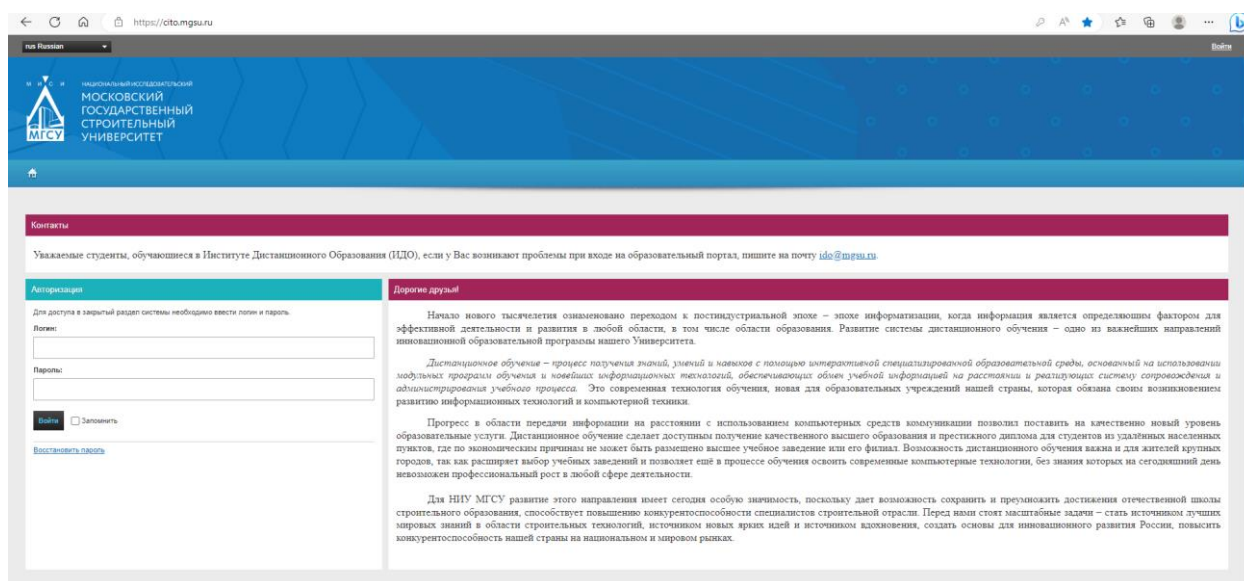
https://cito.mgsu.ru

rus Russian

Войти

М И С И
НАЦИОНАЛЬНЫЙ ИССЛЕДОВАТЕЛЬСКИЙ
МОСКОВСКИЙ ГОСУДАРСТВЕННЫЙ СТРОИТЕЛЬНЫЙ УНИВЕРСИТЕТ
МГСУ

Контакты

Уважаемые студенты, обучающиеся в Институте Дистанционного Образования (ИДО), если у Вас возникают проблемы при входе на образовательный портал, пишите на почту ido@mgsu.ru.

Авторизация

Для доступа в закрытый раздел системы необходимо ввести логин и пароль.

Логин:

Пароль:

Войти

Запомнить

Восстановить пароль

Дорогие друзья!

Начало нового тысячелетия ознаменовано переходом к постиндустриальной эпохе – эпохе информатизации, когда информация является определяющим фактором для эффективной деятельности и развития в любой области, в том числе области образования. Развитие системы дистанционного обучения – одно из важнейших направлений инновационной образовательной программы нашего Университета.

Дистанционное обучение – процесс получения знаний, умений и навыков с помощью интерактивной специализированной образовательной среды, основанный на использовании модульных программ обучения и новейших информационных технологий, обеспечивающих обмен учебной информацией на расстоянии и реализующих систему сопровождения и администрирования учебного процесса. Это современная технология обучения, новая для образовательных учреждений нашей страны, которая обязана своим возникновением развитию информационных технологий и компьютерной техники.

Прогресс в области передачи информации на расстоянии с использованием компьютерных средств коммуникации позволил поставить на качественно новый уровень образовательные услуги. Дистанционное обучение сделает доступным получение качественного высшего образования и престижного диплома для студентов из удалённых населенных пунктов, где по экономическим причинам не может быть размещено высшее учебное заведение или его филиал. Возможность дистанционного обучения важна и для жителей крупных городов, так как расширяет выбор учебных заведений и позволяет ещё в процессе обучения освоить современные компьютерные технологии, без знания которых на сегодняшний день невозможен профессиональный рост в любой сфере деятельности.

Для НИУ МГСУ развитие этого направления имеет сегодня особую значимость, поскольку дает возможность сохранить и преумножить достижения отечественной школы строительного образования, способствует повышению конкурентоспособности специалистов строительной отрасли. Перед нами стоят масштабные задачи – стать источником лучших мировых знаний в области строительных технологий, источником новых ярких идей и источником вдохновения, создать основы для инновационного развития России, повысить конкурентоспособность нашей страны на национальном и мировом рынках.